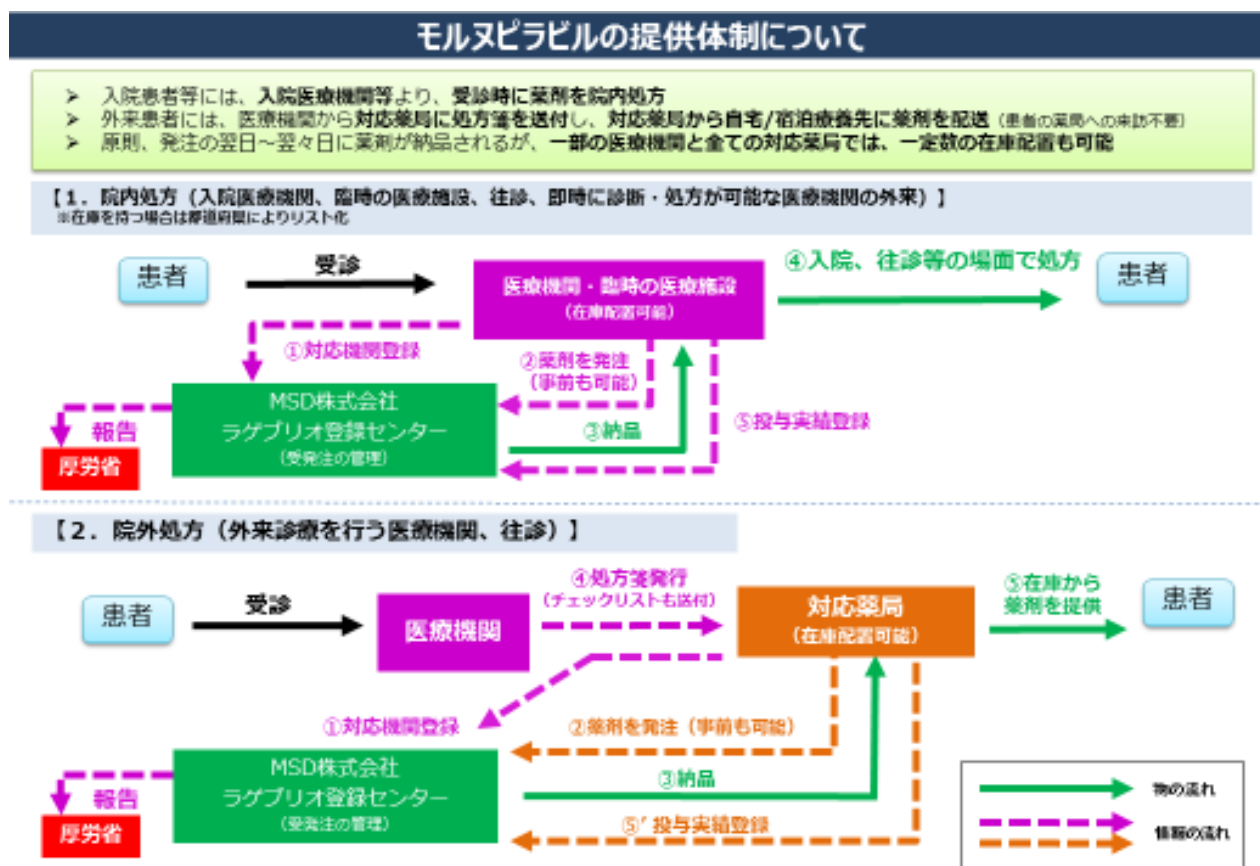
モルヌピラビルの提供体制について

➤ 入院患者等には、入院医療機関等より、受診時に薬剤を院内処方
➤ 外来患者には、医療機関から対応薬局に処方箋を送付し、対応薬局から自宅/宿泊療養先に薬剤を配送（患者の薬局への来訪不要）
➤ 原則、発注の翌日～翌々日に薬剤が納品されるが、一部の医療機関と全ての対応薬局では、一定数の在庫配置も可能

【1．院内処方（入院医療機関、臨時の医療施設、往診、即時に診断・処方が可能な医療機関の外来）】
※在庫を持つ場合は都道府県によりリスト化

患者
受診
医療機関・臨時の医療施設
（在庫配置可能）
④入院、往診等の場面で処方
患者
①対応機関登録
②薬剤を発注
（事前も可能）
⑤投与実績登録
MSD株式会社
ラゲブリオ登録センター
（受発注の管理）
③納品
報告
厚労省

【2．院外処方（外来診療を行う医療機関、往診）】

患者
受診
医療機関
④処方箋発行
（チェックリストも送付）
対応薬局
（在庫配置可能）
⑤在庫から
薬剤を提供
患者
①対応機関登録
②薬剤を発注（事前も可能）
MSD株式会社
ラゲブリオ登録センター
（受発注の管理）
③納品
⑤' 投与実績登録
報告
厚労省
物の流れ
情報の流れ